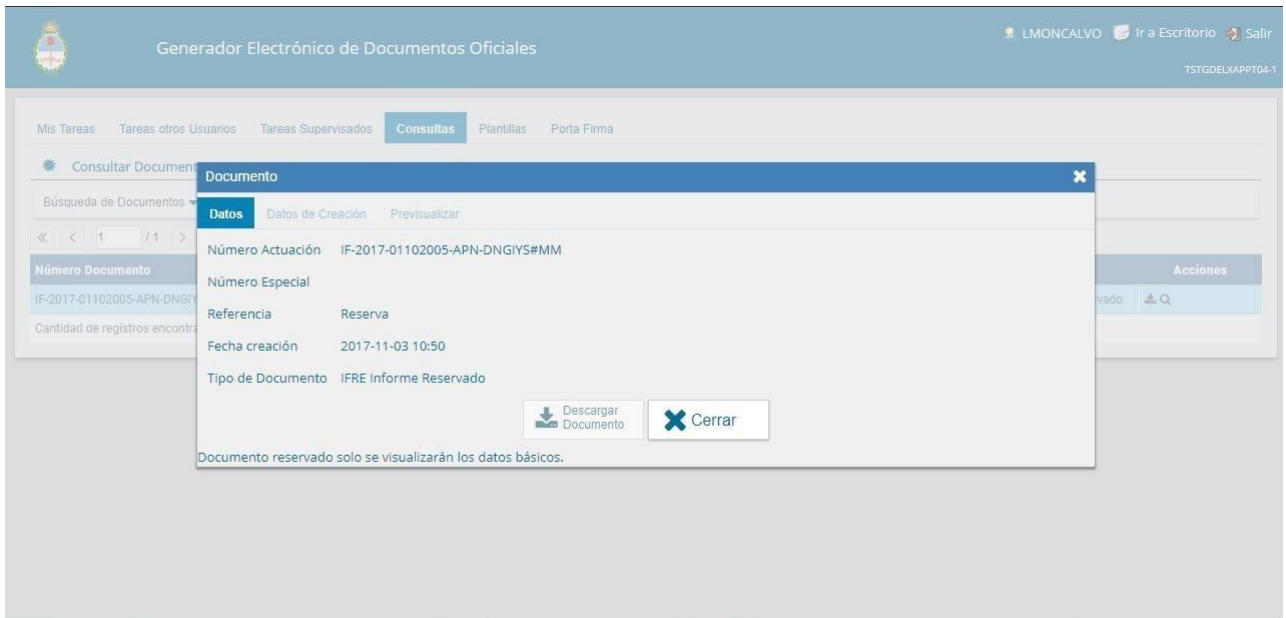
Generador Electrónico de Documentos Oficiales

LMONCALVO Ir a Escritorio Salir

TSTGDELXAPPT04-1

Mis Tareas Tareas otros Usuarios Tareas Supervisados Consultas Plantillas Porta Firma

Consultar Document

Búsqueda de Documentos

« < 1 /1 >

Número Documento

IF-2017-01102005-APN-DNGI

Cantidad de registros encontra

Acciones

vado

Documento

Datos Datos de Creación Previsualizar

Número Actuación IF-2017-01102005-APN-DNGIYS#MM

Número Especial

Referencia Reserva

Fecha creación 2017-11-03 10:50

Tipo de Documento IFRE Informe Reservado

Descargar Documento

Cerrar

Documento reservado solo se visualizarán los datos básicos.